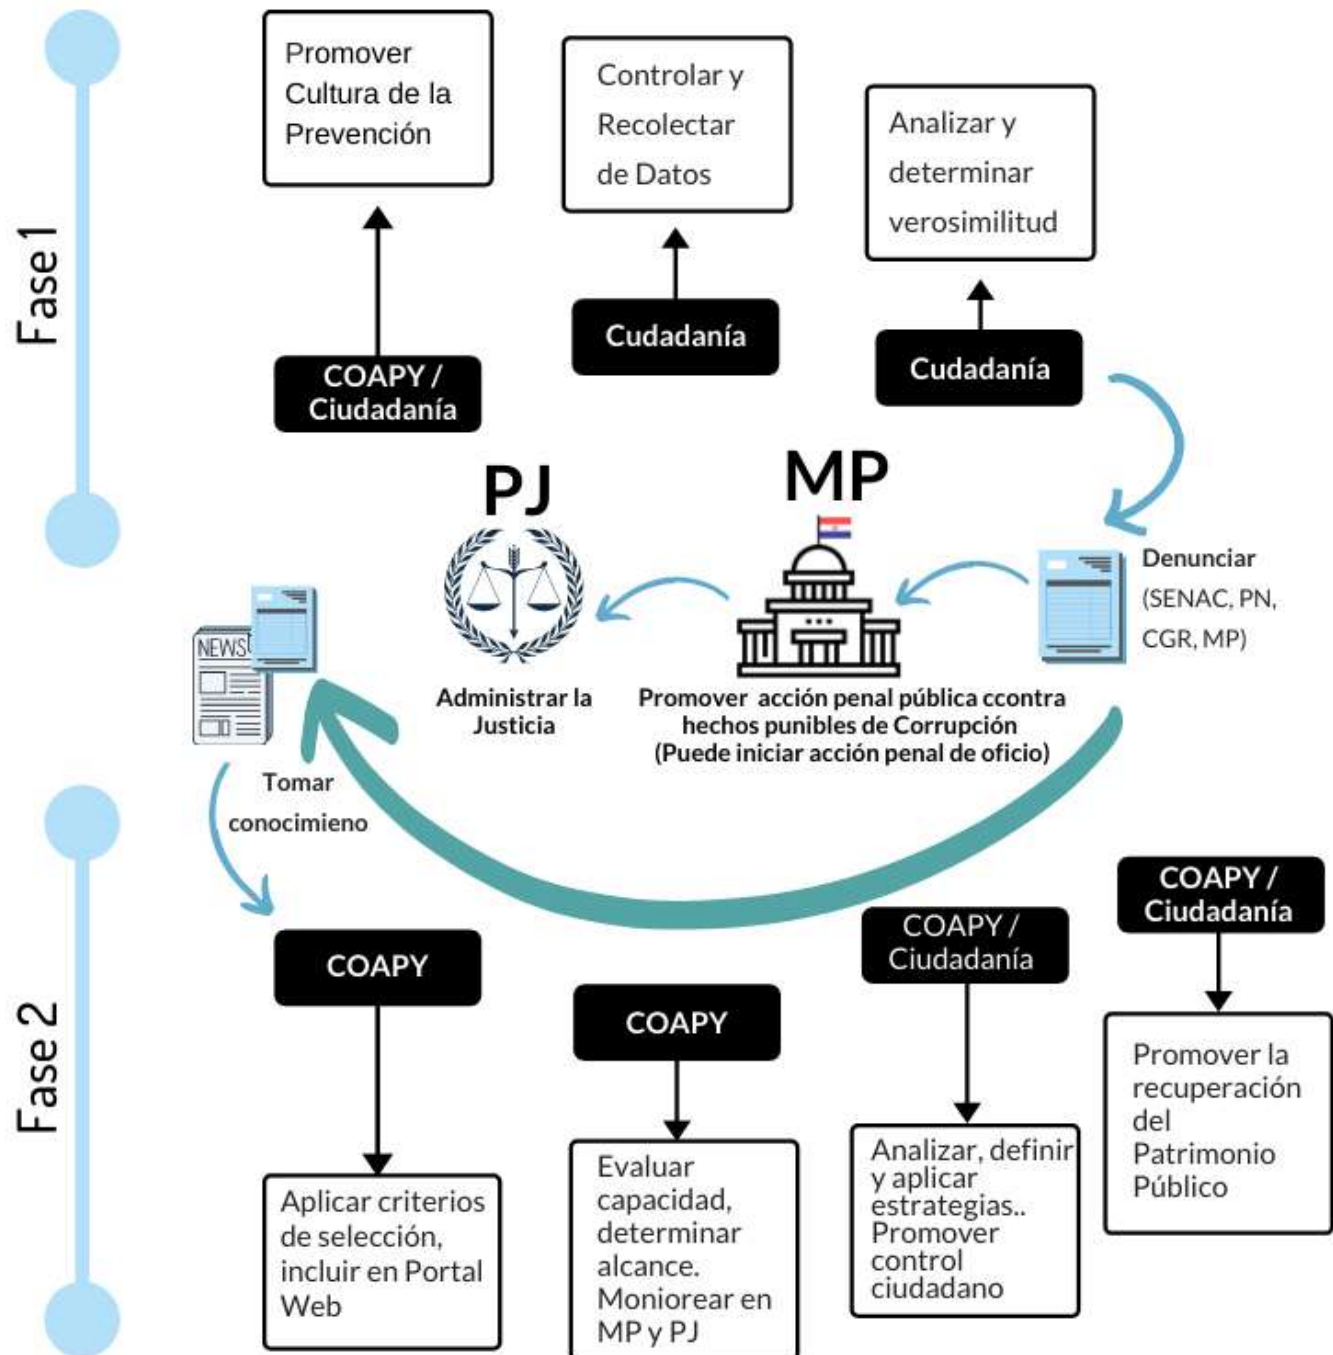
Fase 1

Promover Cultura de la Prevención

COAPY / Ciudadanía

Controlar y Recolectar de Datos

Cudadanía

Analizar y determinar verosimilitud

Cudadanía

PJ

MP

Denunciar (SENAC, PN, CGR, MP)

Administrar la Justicia

Promover acción penal pública ccontra hechos punibles de Corrupción (Puede iniciar acción penal de oficio)

NEWS

Tomar conocimieno

Fase 2

COAPY

Aplicar criterios de selección, incluir en Portal Web

COAPY

Evaluar capacidad, determinar alcance. Moniorear en MP y PJ

COAPY / Ciudadanía

Analizar, definir y aplicar estrategias.. Promover control ciudadano

COAPY / Ciudadanía

Promover la recuperación del Patrimonio Público